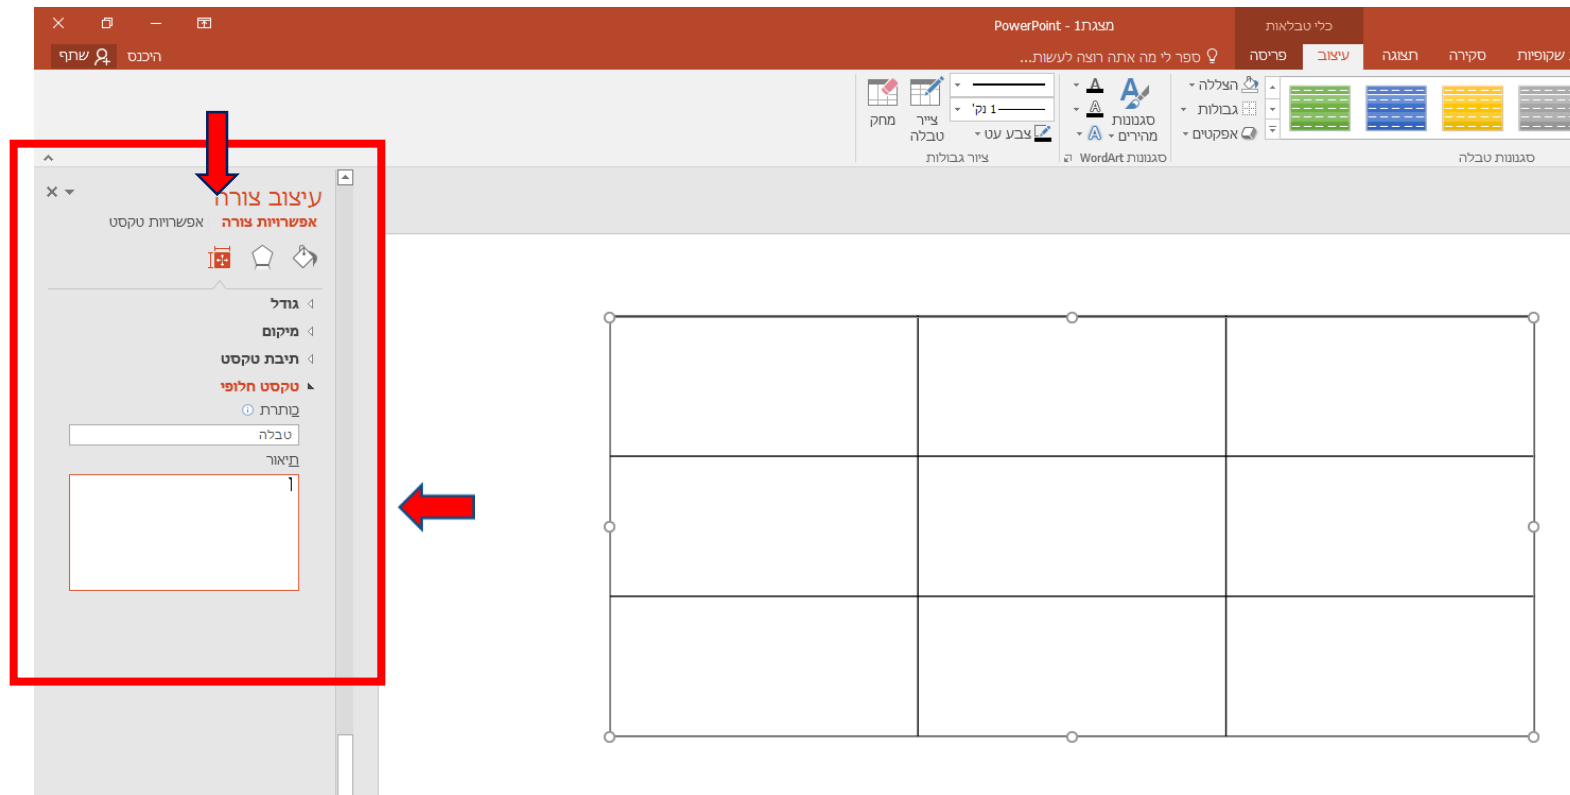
PowerPoint - מצגת1
כלי טבלאות
שתף
היכנס
ספר לי מה אתה רוצה לעשות...
פריסה
עיצוב
תצוגה
סקירה
שקופיות
מחק
צייר טבלה
1 נק'
צבע עט
ציור גבולות
סגנונות מהירים
סגנונות WordArt
הצללה
גבולות
אפקטים
סגנונות טבלה
עיצוב צורה
אפשרויות צורה
אפשרויות טקסט
גודל
מיקום
תיבת טקסט
טקסט חלופי
כותרת
טבלה
תיאור